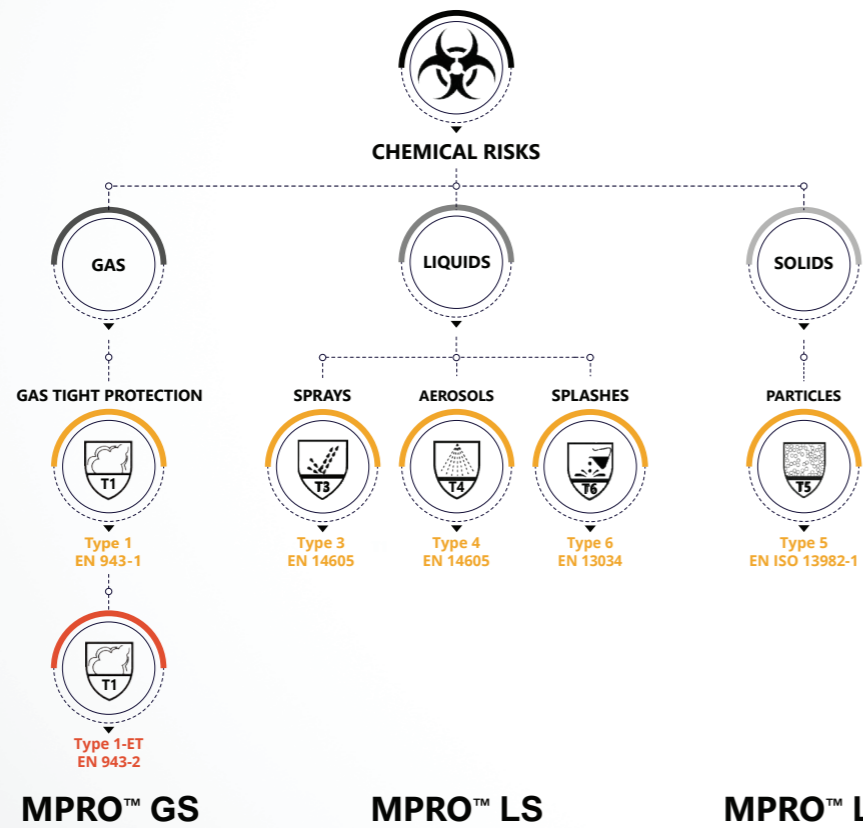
CHEMICAL RISKS

GAS

LIQUIDS

SOLIDS

GAS TIGHT PROTECTION

T1

Type 1
EN 943-1

T1

Type 1-ET
EN 943-2

SPRAYS

T3

Type 3
EN 14605

AEROSOLS

T4

Type 4
EN 14605

SPLASHES

T6

Type 6
EN 13034

PARTICLES

T5

Type 5
EN ISO 13982-1

MPRO™ GS

MPRO™ LS

MPRO™ L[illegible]